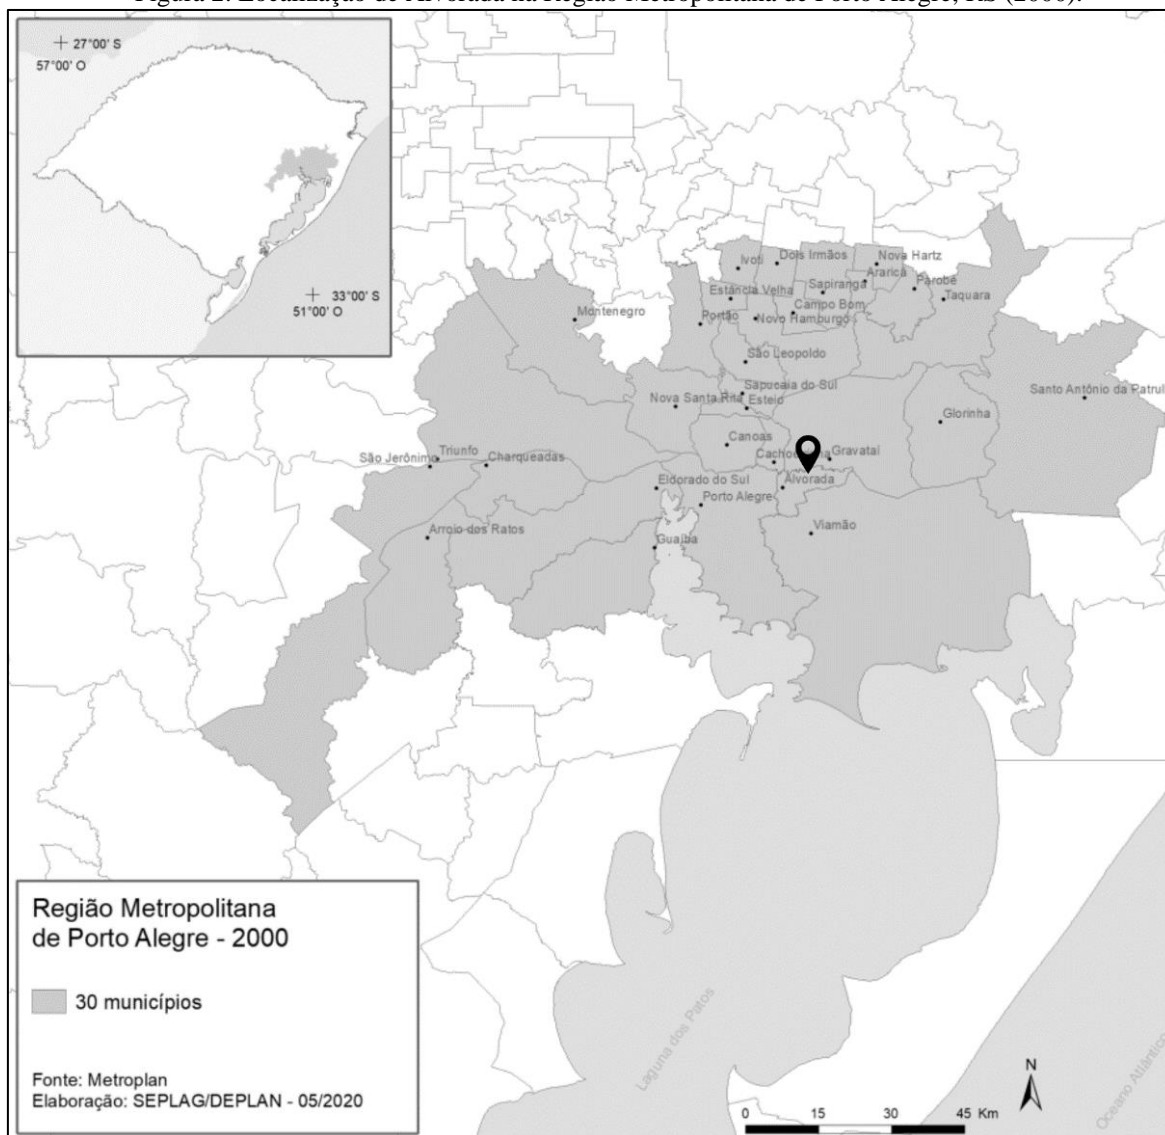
Figura 2: Localização de Alvorada na Região Metropolitana de Porto Alegre, RS (2000).

27°00' S
57°00' O

33°00' S
51°00' O

Ivoti
Dois Irmãos
Nova Hartz
Araricá
Sapiranga
Parobé
Estância Velha
Campo Bom
Taquara
Montenegro
Portão
Novo Hamburgo
São Leopoldo
Sapucaia do Sul
Santo Antônio da Patrulha
Nova Santa Rita
Esteio
Glorinha
Canoas
Cachoeirinha
Gravataí
São Jerônimo
Triunfo
Charqueadas
Eldorado do Sul
Alvorada
Porto Alegre
Arroio dos Ratos
Viamão
Guaíba

Laguna dos Patos
Oceano Atlântico

Região Metropolitana de Porto Alegre - 2000

30 municípios

Fonte: Metroplan
Elaboração: SEPLAG/DEPLAN - 05/2020

N
0 15 30 45 Km